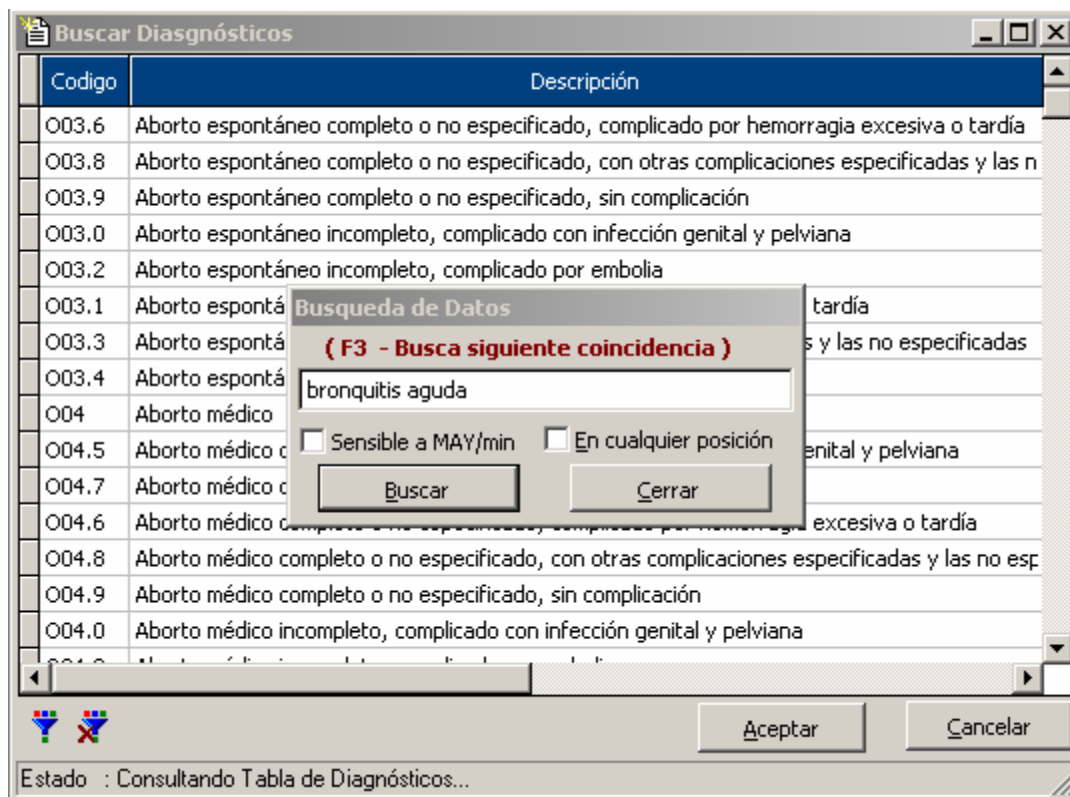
Buscar Diasgnósticos

| Codigo | Descripción |
|---|---|
| O03.6 | Aborto espontáneo completo o no especificado, complicado por hemorragia excesiva o tardía |
| O03.8 | Aborto espontáneo completo o no especificado, con otras complicaciones especificadas y las n |
| O03.9 | Aborto espontáneo completo o no especificado, sin complicación |
| O03.0 | Aborto espontáneo incompleto, complicado con infección genital y pelviana |
| O03.2 | Aborto espontáneo incompleto, complicado por embolia |
| O03.1 | Aborto espontá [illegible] tardía |
| O03.3 | Aborto espontá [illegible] s y las no especificadas |
| O03.4 | Aborto espontá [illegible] |
| O04 | Aborto médico |
| O04.5 | Aborto médico c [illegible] enital y pelviana |
| O04.7 | Aborto médico c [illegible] |
| O04.6 | Aborto médico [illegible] excesiva o tardía |
| O04.8 | Aborto médico completo o no especificado, con otras complicaciones especificadas y las no esp |
| O04.9 | Aborto médico completo o no especificado, sin complicación |
| O04.0 | Aborto médico incompleto, complicado con infección genital y pelviana |

Busqueda de Datos
( F3 - Busca siguiente coincidencia )
bronquitis aguda
Sensible a MAY/min
En cualquier posición
Buscar
Cerrar

Aceptar
Cancelar

Estado : Consultando Tabla de Diagnósticos...